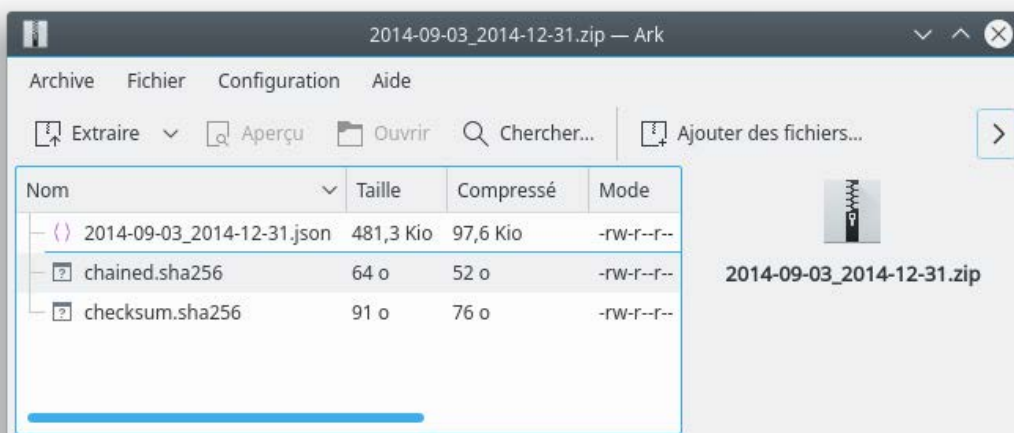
2014-09-03_2014-12-31.zip — Ark

Archive Fichier Configuration Aide

Extraire Aperçu Ouvrir Chercher... Ajouter des fichiers...

| Nom | Taille | Compressé | Mode |
|---|---|---|---|
| 2014-09-03_2014-12-31.json | 481,3 Kio | 97,6 Kio | -rw-r--r-- |
| chained.sha256 | 64 o | 52 o | -rw-r--r-- |
| checksum.sha256 | 91 o | 76 o | -rw-r--r-- |

2014-09-03_2014-12-31.zip